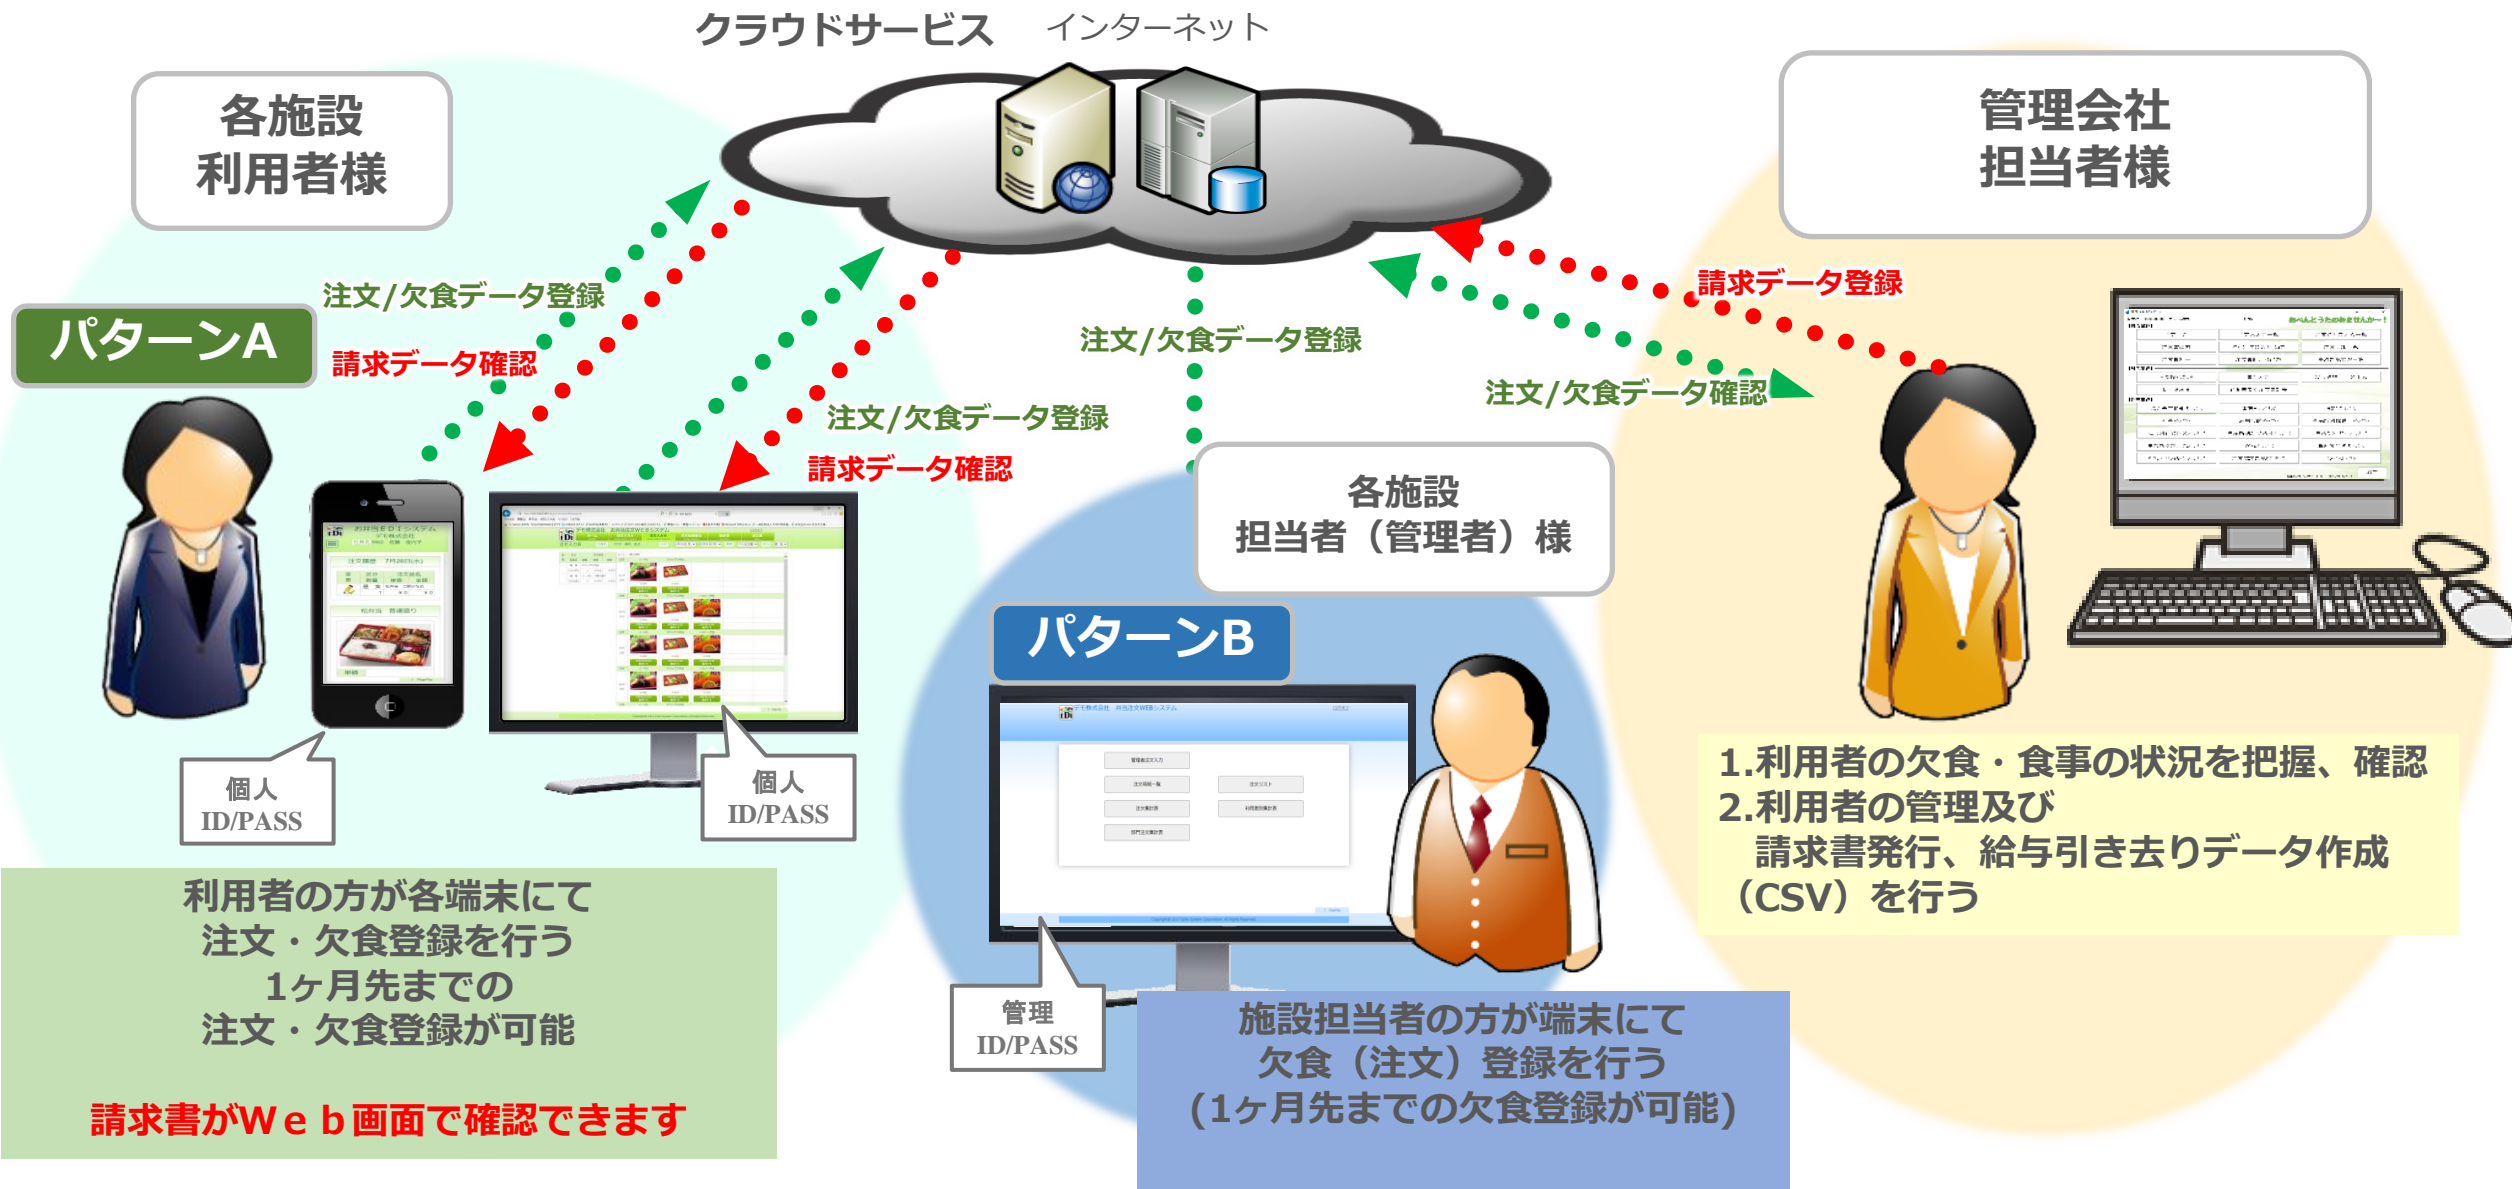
クラウドサービス　インターネット

各施設
利用者様

管理会社
担当者様

パターンA

注文/欠食データ登録
請求データ確認

注文/欠食データ登録
請求データ確認

注文/欠食データ登録

請求データ登録

注文/欠食データ確認

各施設
担当者（管理者）様

パターンB

個人
ID/PASS

個人
ID/PASS

管理
ID/PASS

利用者の方が各端末にて
注文・欠食登録を行う
1ヶ月先までの
注文・欠食登録が可能

請求書がWｅｂ画面で確認できます

施設担当者の方が端末にて
欠食（注文）登録を行う
（1ヶ月先までの欠食登録が可能）

1.利用者の欠食・食事の状況を把握、確認
2.利用者の管理及び
請求書発行、給与引き去りデータ作成
（CSV）を行う